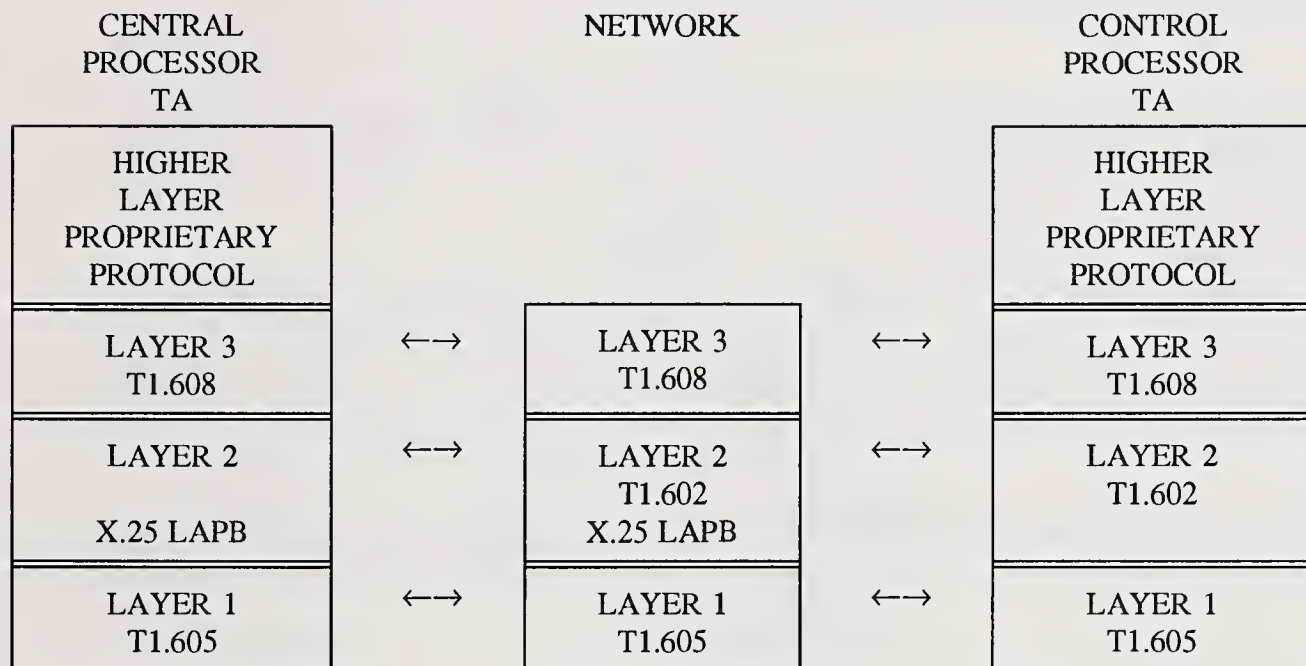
CENTRAL PROCESSOR TA

NETWORK

CONTROL PROCESSOR TA

HIGHER LAYER PROPRIETARY PROTOCOL

HIGHER LAYER PROPRIETARY PROTOCOL

LAYER 3
T1.608

$\longleftrightarrow$

LAYER 3
T1.608

$\longleftrightarrow$

LAYER 3
T1.608

LAYER 2

X.25 LAPB

$\longleftrightarrow$

LAYER 2
T1.602
X.25 LAPB

$\longleftrightarrow$

LAYER 2
T1.602

LAYER 1
T1.605

$\longleftrightarrow$

LAYER 1
T1.605

$\longleftrightarrow$

LAYER 1
T1.605